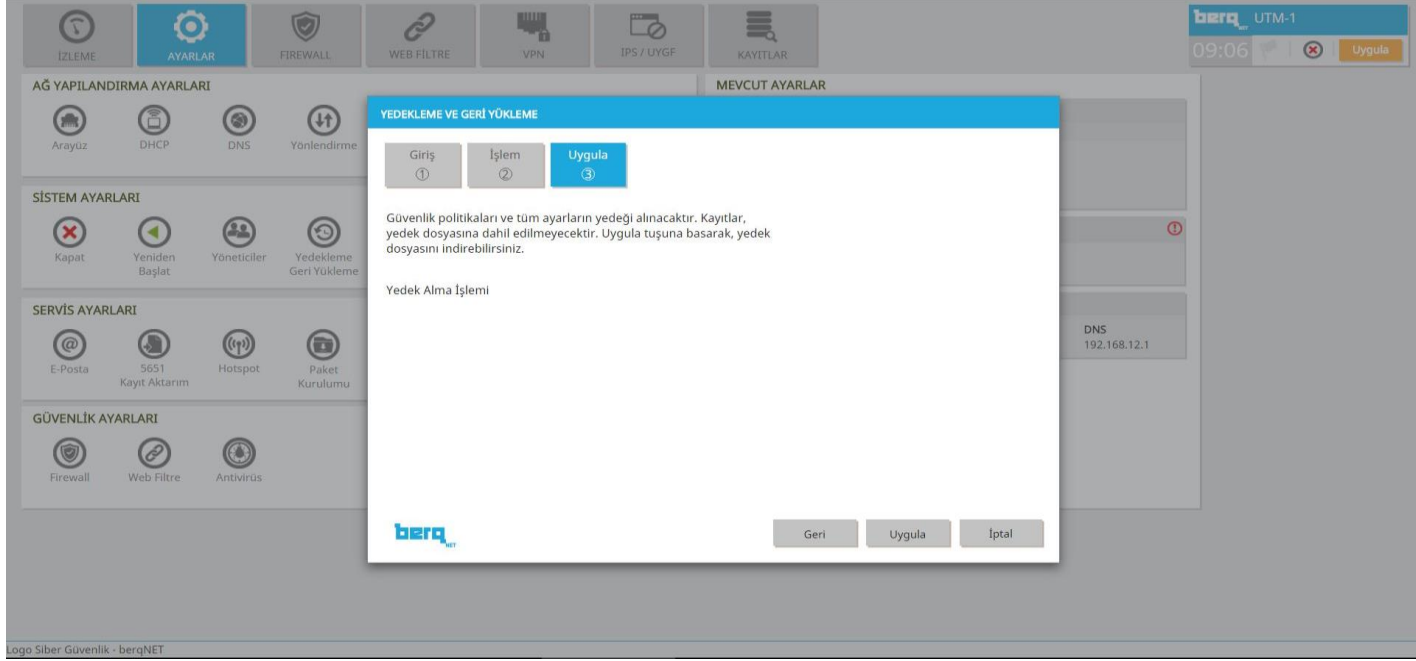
İZLEME AYARLAR FIREWALL WEB FİLTRE VPN IPS / UYGF KAYITLAR

berq UTM-1
09:06 Uygula

AĞ YAPILANDIRMA AYARLARI
Arayüz DHCP DNS Yönlendirme

SİSTEM AYARLARI
Kapat Yeniden Başlat Yöneticiler Yedekleme Geri Yükleme

SERVİS AYARLARI
E-Posta 5651 Kayıt Aktarım Hotspot Paket Kurulumu

GÜVENLİK AYARLARI
Firewall Web Filtre Antivirüs

MEVCUT AYARLAR

DNS
192.168.12.1

YEDEKLEME VE GERİ YÜKLEME

Giriş ①
İşlem ②
Uygula ③

Güvenlik politikaları ve tüm ayarların yedeği alınacaktır. Kayıtlar, yedek dosyasına dahil edilmeyecektir. Uygula tuşuna basarak, yedek dosyasını indirebilirsiniz.

Yedek Alma İşlemi

berq NET

Geri Uygula İptal

Logo Siber Güvenlik - berqNET